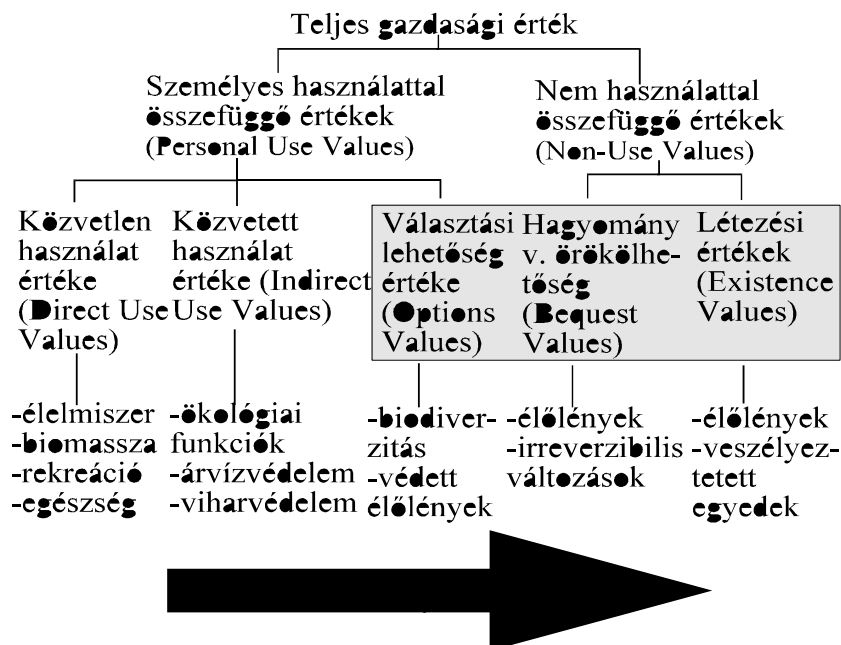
Teljes gazdasági érték

Személyes használattal összefüggő értékek (Personal Use Values)

Nem használattal összefüggő értékek (Non-Use Values)

Közvetlen használat értéke (Direct Use Values)

Közvetett használat értéke (Indirect Use Values)

Választási lehetőség értéke (Options Values)

Hagyomány v. örökölhetőség (Bequest Values)

Létezési értékek (Existence Values)

-élelmiszer
-biomassza
-rekreáció
-egészség

-ökológiai funkciók
-árvízvédelem
-viharvédelem

-biodiverzitás
-védett élőlények

-élőlények
-irreverzibilis változások

-élőlények
-veszélyeztetett egyedek